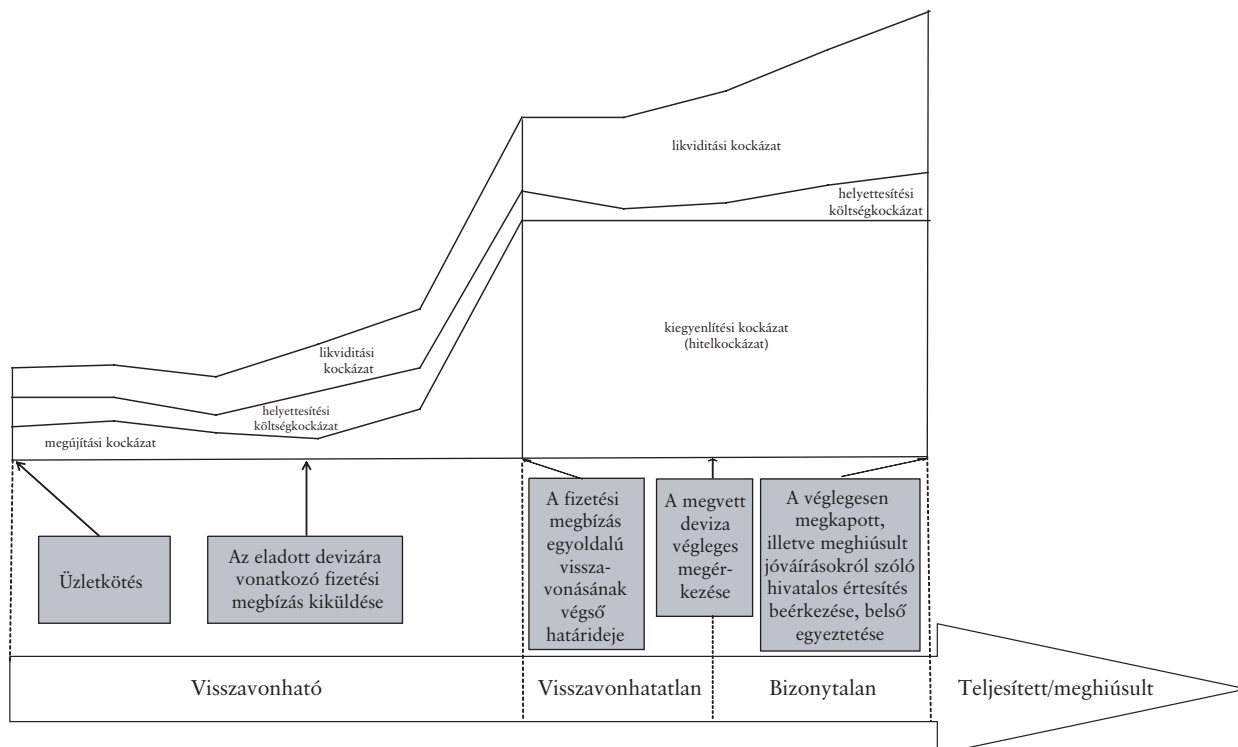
likviditási kockázat

helyettesítési költségkockázat

kiegyenlítési kockázat (hitelkockázat)

likviditási kockázat

helyettesítési költségkockázat

megújítási kockázat

Üzletkötés

Az eladott devizára vonatkozó fizetési megbízás kiküldése

A fizetési megbízás egyoldalú visszavonásának végső határideje

A megvett deviza végleges megérkezése

A véglegesen megkapott, illetve meghiúsult jóváírásokról szóló hivatalos értesítés beérkezése, belső egyeztetése

Visszavonható

Visszavonhatatlan

Bizonytalan

Teljesített/meghiúsult